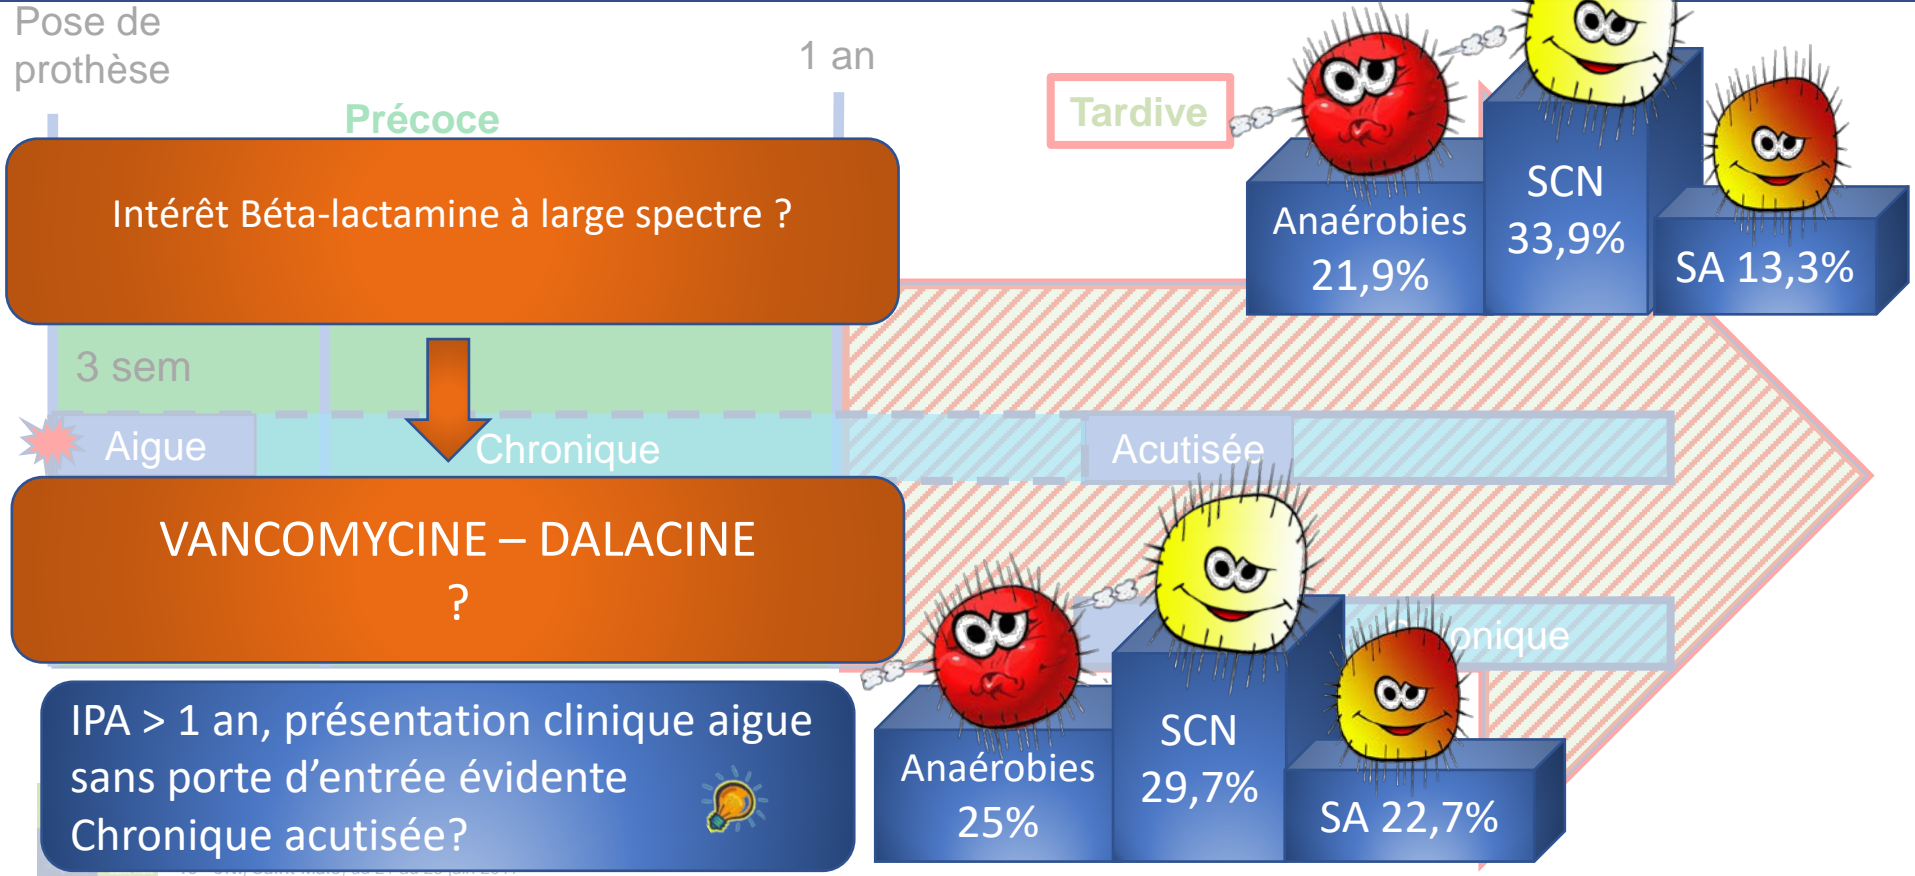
Pose de prothèse

1 an

Précoce

Tardive

Intérêt Béta-lactamine à large spectre ?

3 sem

Aigue

Chronique

Acutisée

VANCOMYCINE – DALACINE ?

IPA > 1 an, présentation clinique aigue sans porte d'entrée évidente Chronique acutisée?

Anaérobies 21,9%

SCN 33,9%

SA 13,3%

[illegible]onique

Anaérobies 25%

SCN 29,7%

SA 22,7%

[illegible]